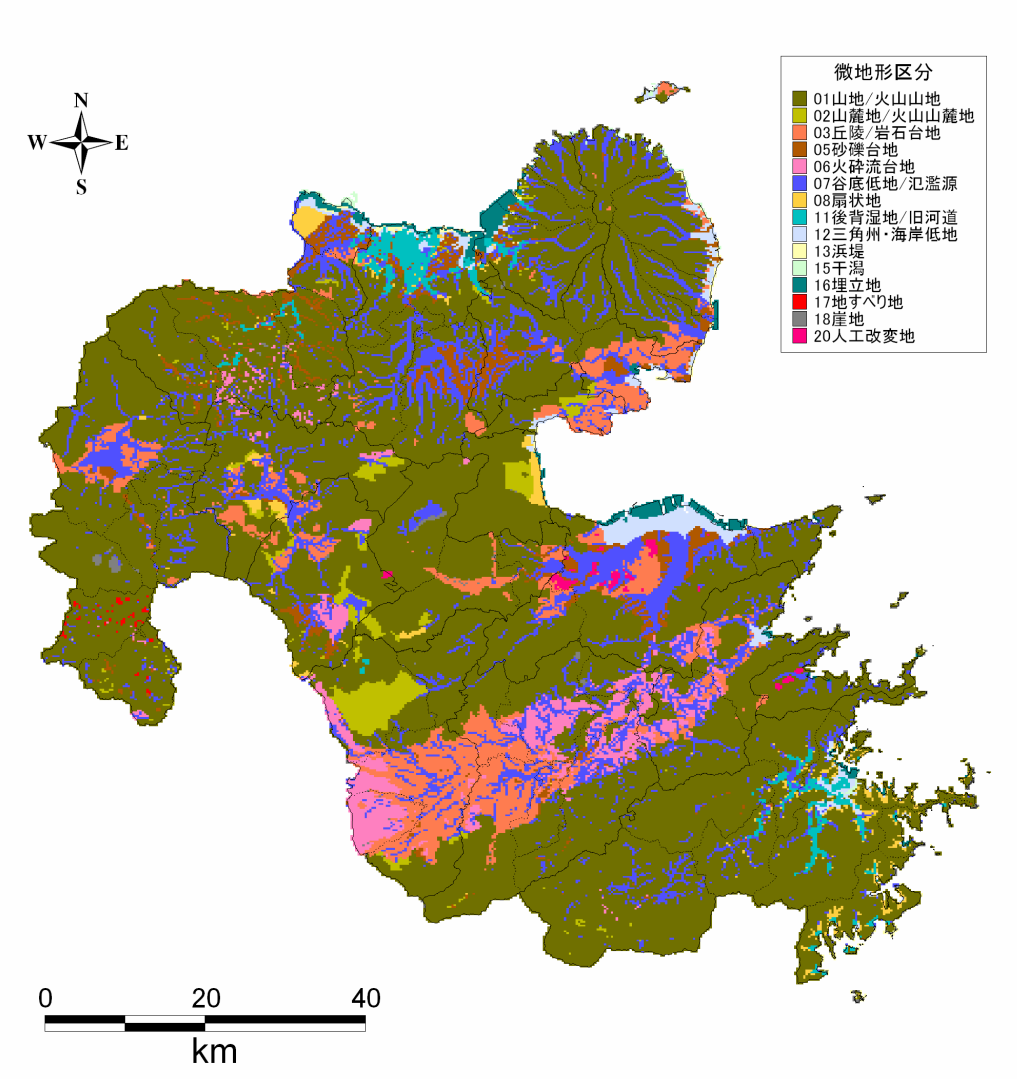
N
W
E
S

微地形区分
01山地/火山山地
02山麓地/火山山麓地
03丘陵/岩石台地
05砂礫台地
06火砕流台地
07谷底低地/氾濫源
08扇状地
11後背湿地/旧河道
12三角州・海岸低地
13浜堤
15干潟
16埋立地
17地すべり地
18崖地
20人工改変地

0
20
40
km